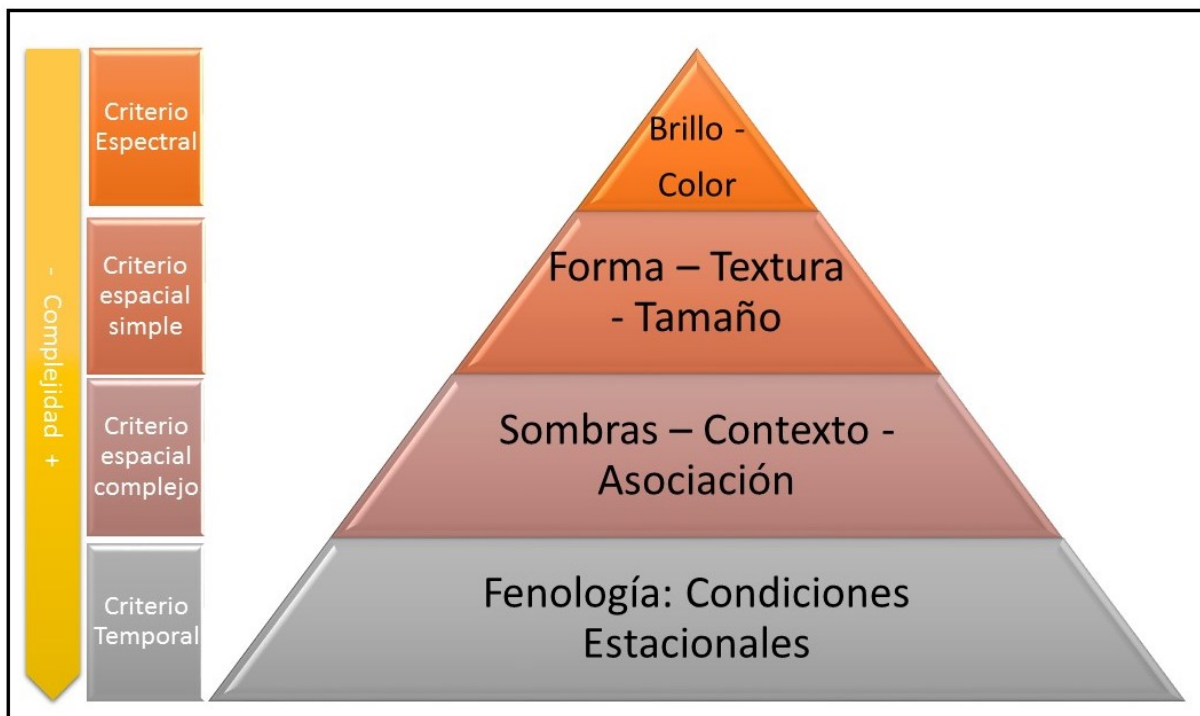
- Complejidad +

Criterio Espectral

Criterio espacial simple

Criterio espacial complejo

Criterio Temporal

Brillo - Color

Forma – Textura - Tamaño

Sombras – Contexto - Asociación

Fenología: Condiciones Estacionales